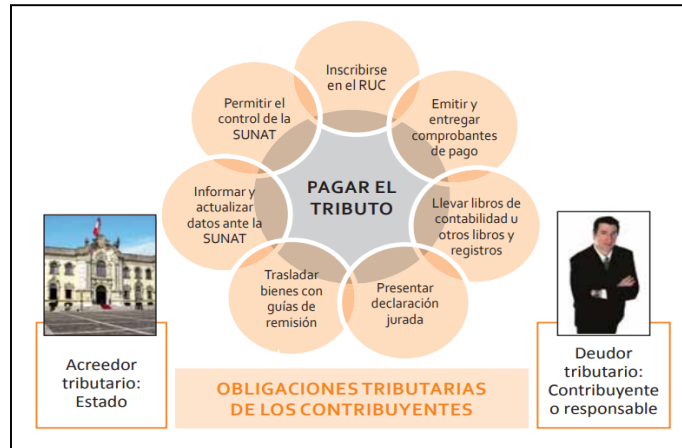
PAGAR EL TRIBUTO

Inscribirse en el RUC

Emitir y entregar comprobantes de pago

Llevar libros de contabilidad u otros libros y registros

Presentar declaración jurada

Trasladar bienes con guías de remisión

Informar y actualizar datos ante la SUNAT

Permitir el control de la SUNAT

Acreedor tributario: Estado

OBLIGACIONES TRIBUTARIAS DE LOS CONTRIBUYENTES

Deudor tributario: Contribuyente o responsable